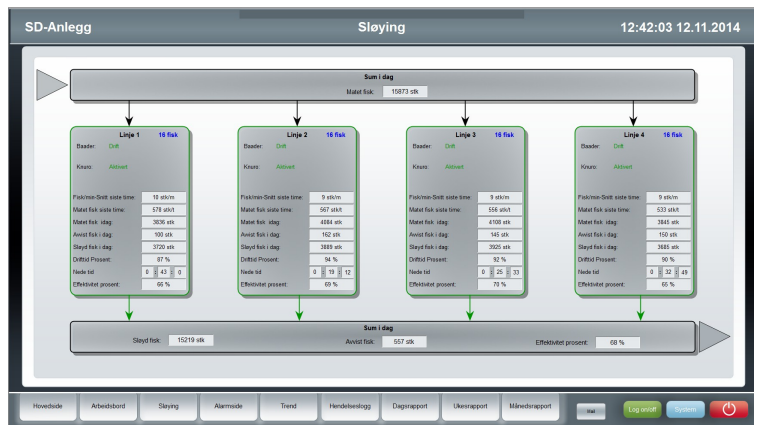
SD-Anlegg
Sløying
12:42:03 12.11.2014

Sum i dag
Matet fisk: 15873 stk

Linje 1 16 fisk
Baader: Drift
Knuro: Aktivert
Fisk/min-Snitt siste time: 10 stk/m
Matet fisk siste time: 578 stk/t
Matet fisk idag: 3836 stk
Avvist fisk i dag: 100 stk
Sløyd fisk i dag: 3720 stk
Drifttid Prosent: 87 %
Nede tid 0 : 43 : 0
Effektivitet prosent: 66 %

Linje 2 16 fisk
Baader: Drift
Knuro: Aktivert
Fisk/min-Snitt siste time: 9 stk/m
Matet fisk siste time: 567 stk/t
Matet fisk idag: 4084 stk
Avvist fisk i dag: 162 stk
Sløyd fisk i dag: 3889 stk
Drifttid Prosent: 94 %
Nede tid 0 : 19 : 12
Effektivitet prosent: 69 %

Linje 3 16 fisk
Baader: Drift
Knuro: Aktivert
Fisk/min-Snitt siste time: 9 stk/m
Matet fisk siste time: 556 stk/t
Matet fisk idag: 4108 stk
Avvist fisk i dag: 145 stk
Sløyd fisk i dag: 3925 stk
Drifttid Prosent: 92 %
Nede tid 0 : 25 : 33
Effektivitet prosent: 70 %

Linje 4 16 fisk
Baader: Drift
Knuro: Aktivert
Fisk/min-Snitt siste time: 9 stk/m
Matet fisk siste time: 533 stk/t
Matet fisk idag: 3845 stk
Avvist fisk i dag: 150 stk
Sløyd fisk i dag: 3685 stk
Drifttid Prosent: 90 %
Nede tid 0 : 32 : 49
Effektivitet prosent: 65 %

Sum i dag
Sløyd fisk: 15219 stk
Avvist fisk: 557 stk
Effektivitet prosent: 68 %

Hovedside
Arbeidsbord
Sløying
Alarmside
Trend
Hendelseslogg
Dagsrapport
Ukesrapport
Månedsrapport
Hall
Log on/off
System